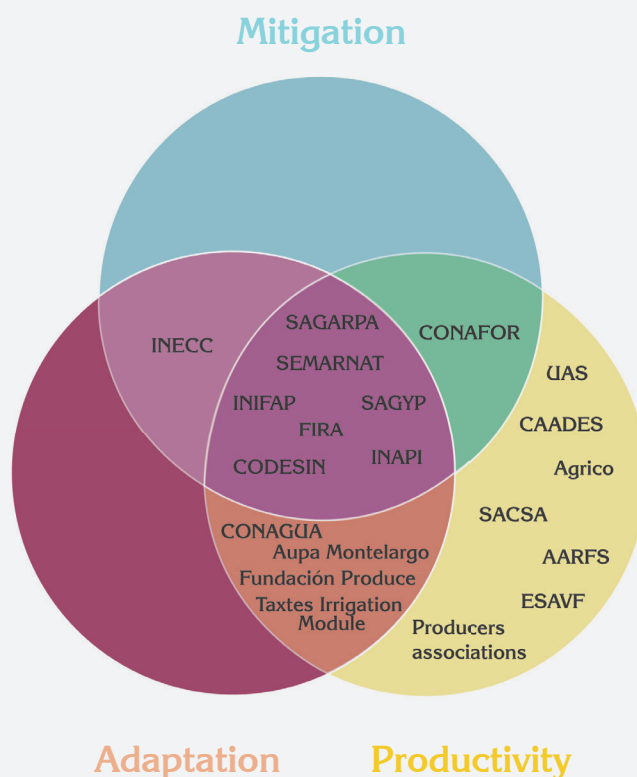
Mitigation

INECC

SAGARPA
SEMARNAT
INIFAP
SAGYP
FIRA
CODESIN
INAPI

CONAFOR

UAS
CAADES
Agrico
SACSA
AARFS
ESAVF
Producers associations

CONAGUA
Aupa Montelargo
Fundación Produce
Taxtes Irrigation Module

Adaptation

Productivity